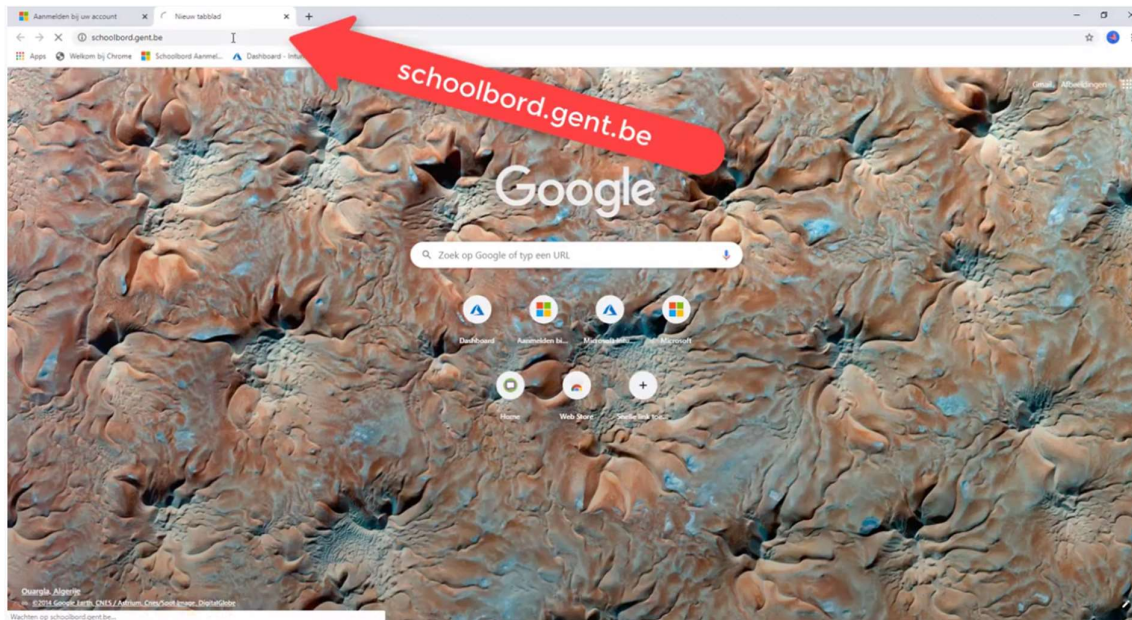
Aanmelden bij uw account ×
Nieuw tabblad ×
+
schoolbord.gent.be
Apps
Welkom bij Chrome
Schoolbord Aanmel...
Dashboard - Intun
schoolbord.gent.be
Gmail
Afbeeldingen
Google
Zoek op Google of typ een URL
Dashboard
Aanmelden bi...
Microsoft Inu...
Microsoft
Home
Web Store
Snelle link toe...
Ouargla, Algerije
© 2014 Google Earth, CNES / Astrium, Cnes/Spot Image, DigitalGlobe
Wachten op schoolbord.gent.be...